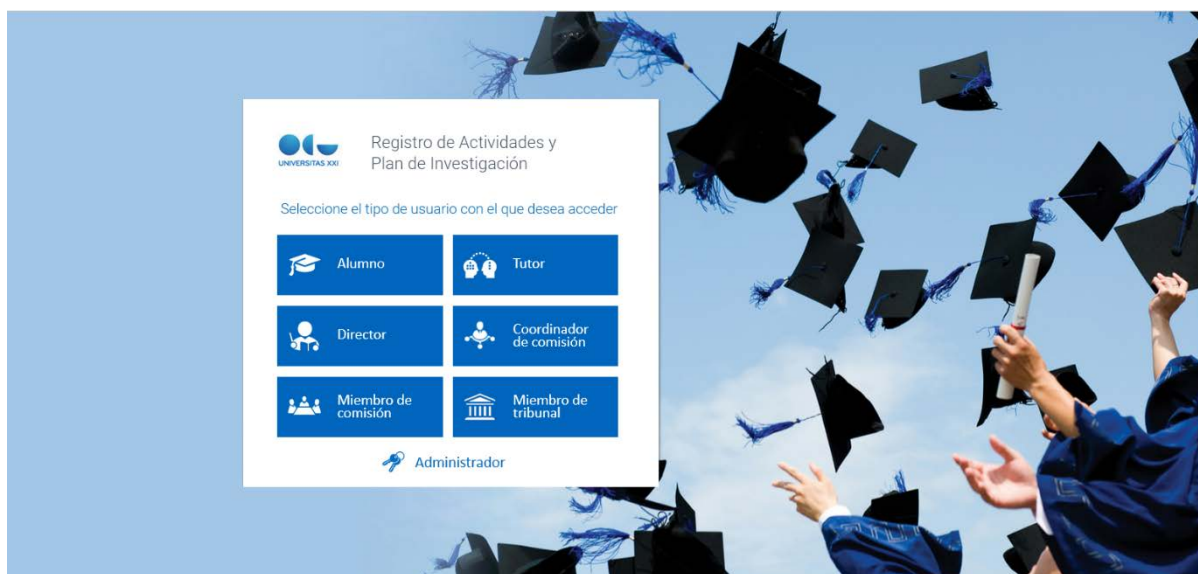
UNIVERSITAS XXI

Registro de Actividades y Plan de Investigación

Seleccione el tipo de usuario con el que desea acceder

Alumno

Tutor

Director

Coordinador de comisión

Miembro de comisión

Miembro de tribunal

Administrador